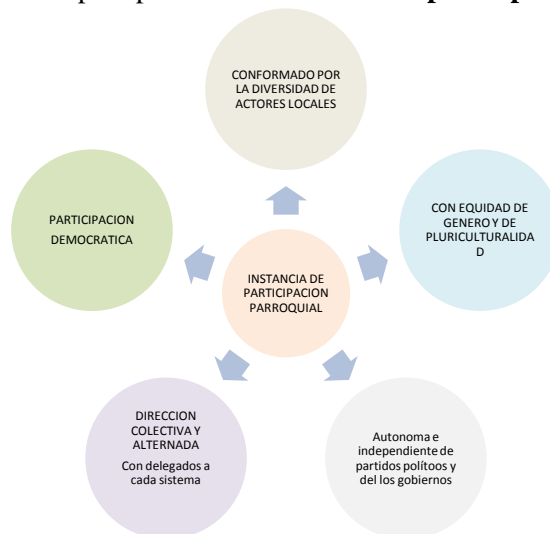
CONFORMADO POR LA DIVERSIDAD DE ACTORES LOCALES

CON EQUIDAD DE GENERO Y DE PLURICULTURALIDAD

Autonoma e independiente de partidos polítoos y del los gobiernos

DIRECCION COLECTIVA Y ALTERNADA

Con delegados a cada sistema

PARTICIPACION DEMOCRATICA

INSTANCIA DE PARTICIPACION PARROQUIAL